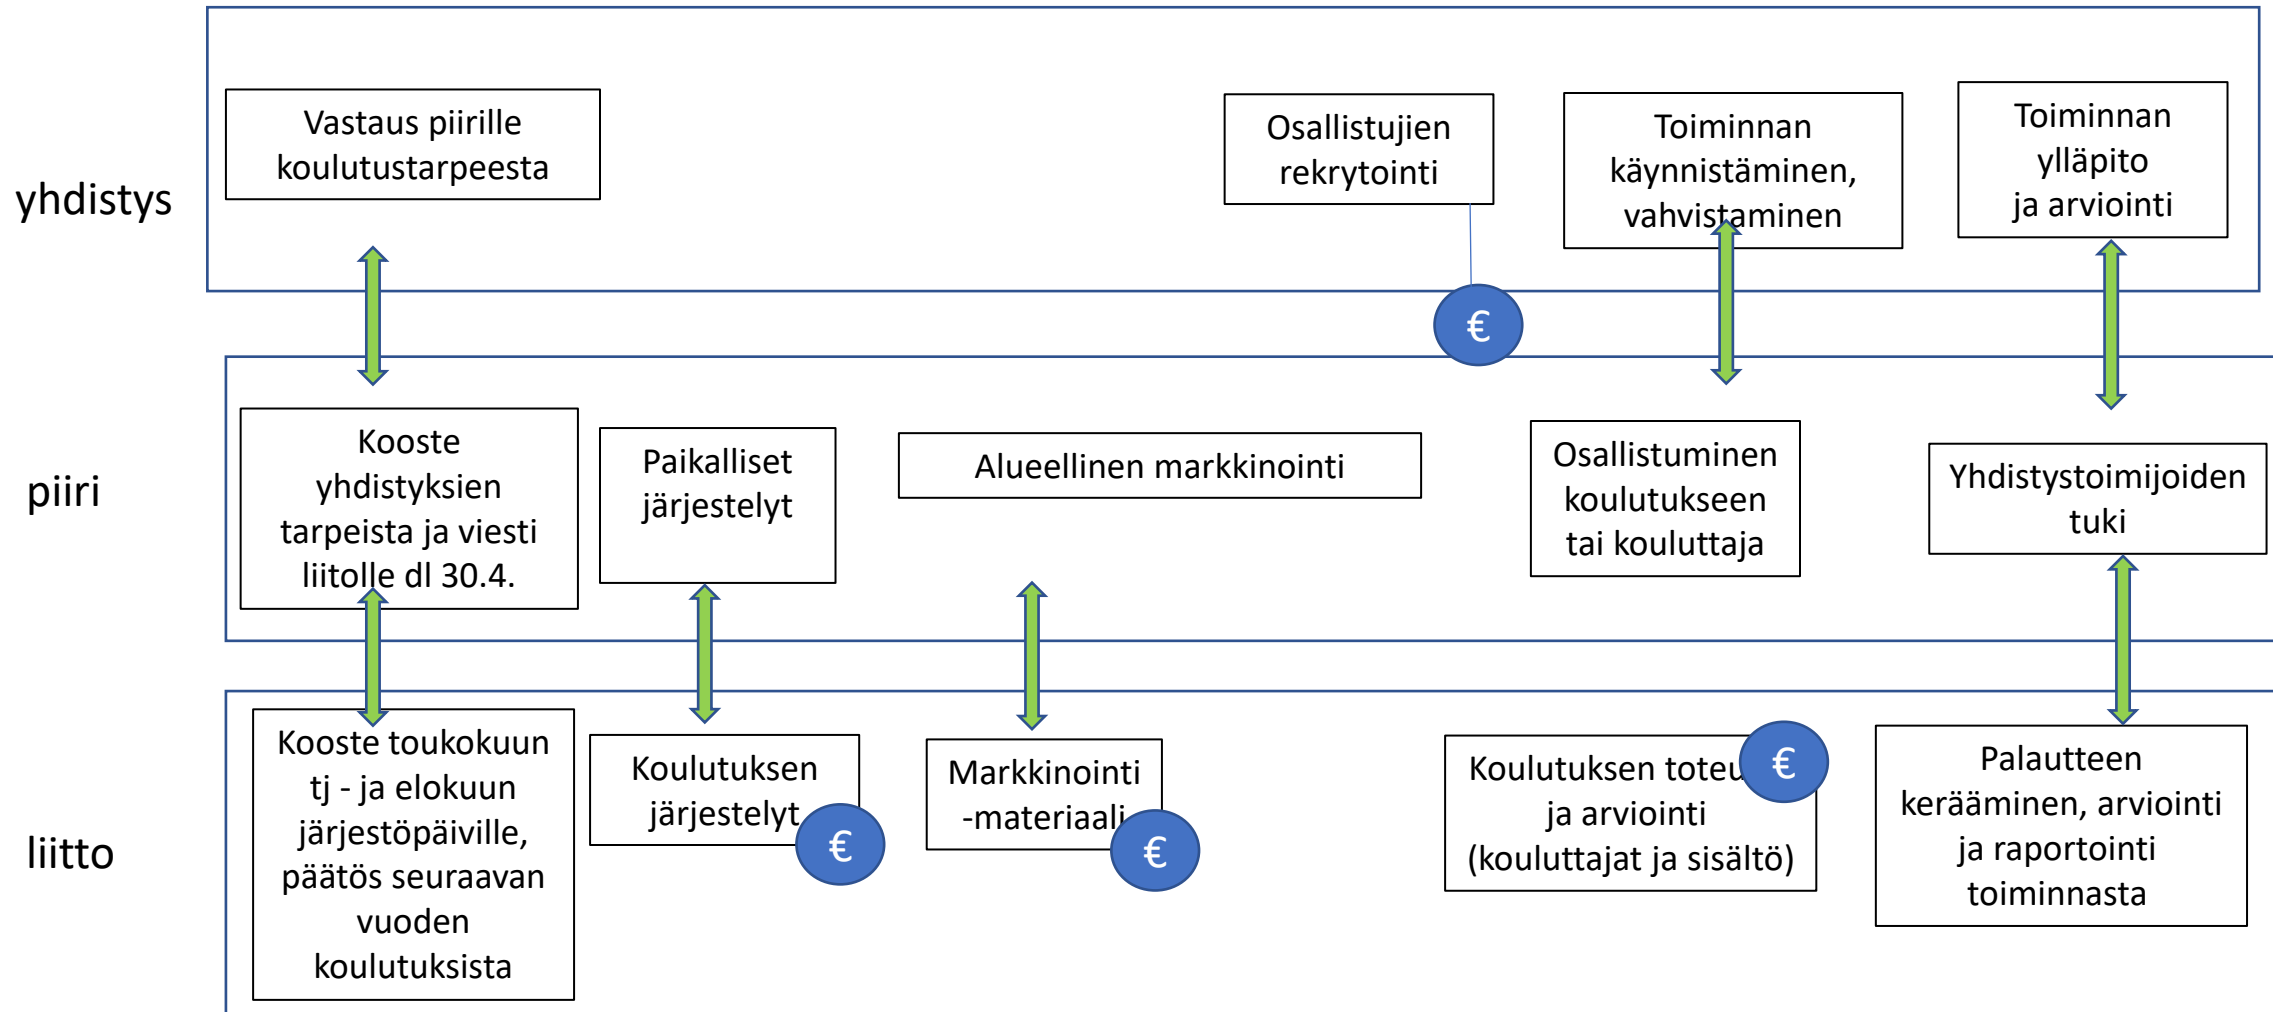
yhdistys

Vastaus piirille koulutustarpeesta

Osallistujien rekrytointi

Toiminnan käynnistäminen, vahvistaminen

Toiminnan ylläpito ja arviointi

€

piiri

Kooste yhdistyksien tarpeista ja viesti liitolle dl 30.4.

Paikalliset järjestelyt

Alueellinen markkinointi

Osallistuminen koulutukseen tai kouluttaja

Yhdistystoimijoiden tuki

liitto

Kooste toukokuun tj - ja elokuun järjestöpäiville, päätös seuraavan vuoden koulutuksista

Koulutuksen järjestelyt

€

Markkinointi -materiaali

€

Koulutuksen toteu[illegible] ja arviointi (kouluttajat ja sisältö)

€

Palautteen kerääminen, arviointi ja raportointi toiminnasta